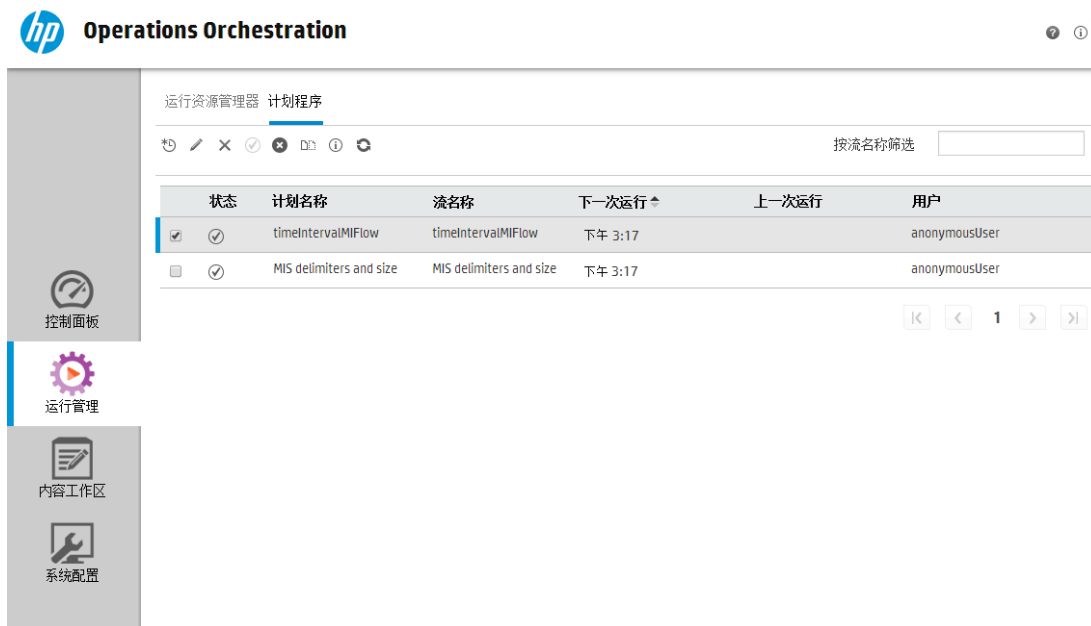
hp Operations Orchestration

运行资源管理器 计划程序

按流名称筛选

| | 状态 | 计划名称 | 流名称 | 下一次运行 | 上一次运行 | 用户 |
|---|---|---|---|---|---|---|
| | | timeIntervalMIFlow | timeIntervalMIFlow | 下午 3:17 | | anonymousUser |
| | | MIS delimiters and size | MIS delimiters and size | 下午 3:17 | | anonymousUser |

1

控制面板
运行管理
内容工作区
系统配置